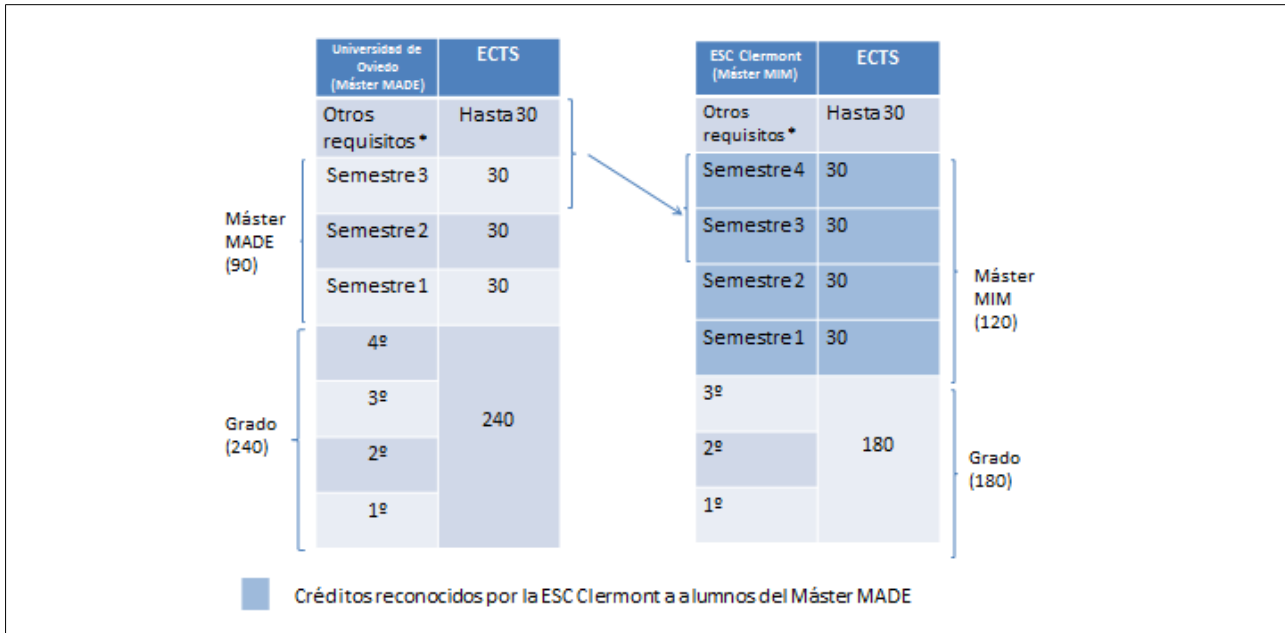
| Universidad de Oviedo (Máster MADE) | ECTS |
|---|---|
| Otros requisitos* | Hasta 30 |
| Semestre 3 | 30 |
| Semestre 2 | 30 |
| Semestre 1 | 30 |
| 4º | 240 |
| 3º | |
| 2º | |
| 1º | |

Máster MADE (90)

Grado (240)

| ESC Clermont (Máster MIM) | ECTS |
|---|---|
| Otros requisitos* | Hasta 30 |
| Semestre 4 | 30 |
| Semestre 3 | 30 |
| Semestre 2 | 30 |
| Semestre 1 | 30 |
| 3º | 180 |
| 2º | |
| 1º | |

Máster MIM (120)

Grado (180)

Créditos reconocidos por la ESC Clermont a alumnos del Máster MADE